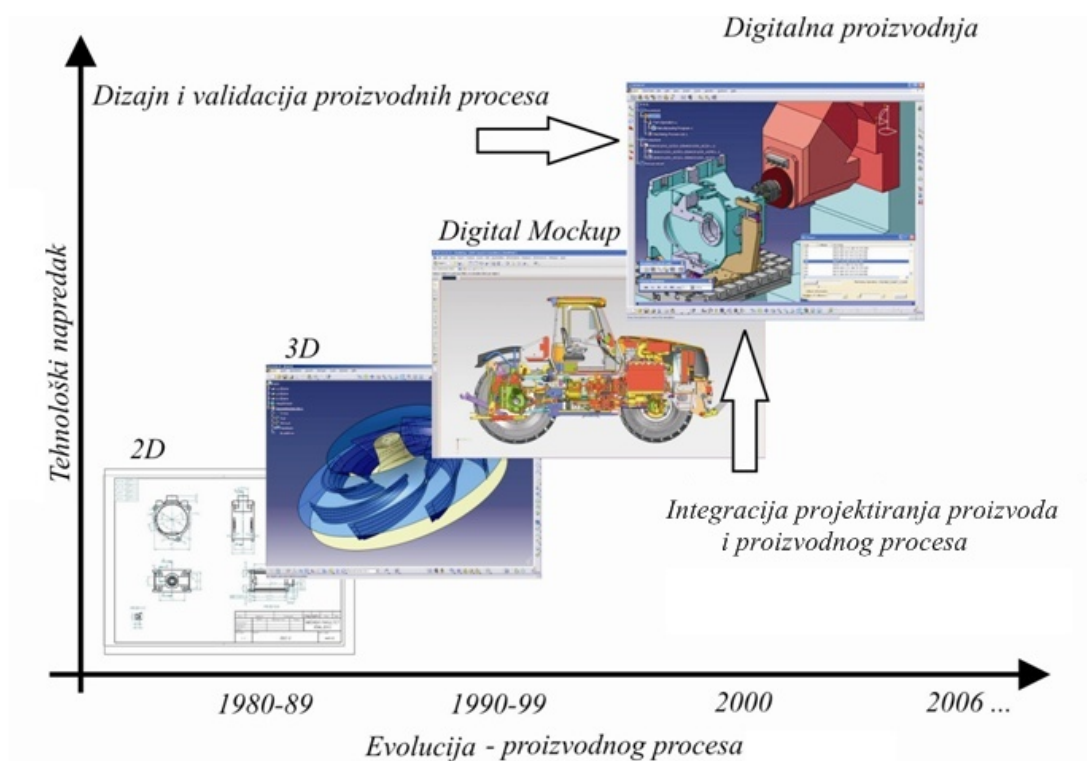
Digitalna proizvodnja

Dizajn i validacija proizvodnih procesa

Digital Mockup

3D

2D

Tehnološki napredak

Integracija projektiranja proizvoda i proizvodnog procesa

1980-89

1990-99

2000

2006 ...

Evolucija - proizvodnog procesa